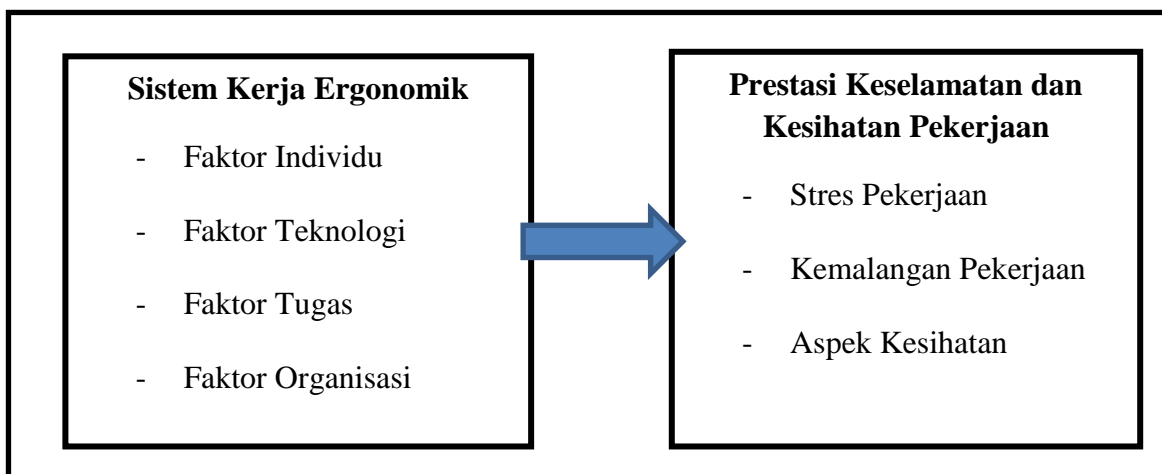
**Sistem Kerja Ergonomik**

- Faktor Individu
- Faktor Teknologi
- Faktor Tugas
- Faktor Organisasi

**Prestasi Keselamatan dan Kesihatan Pekerjaan**

- Stres Pekerjaan
- Kemalangan Pekerjaan
- Aspek Kesihatan